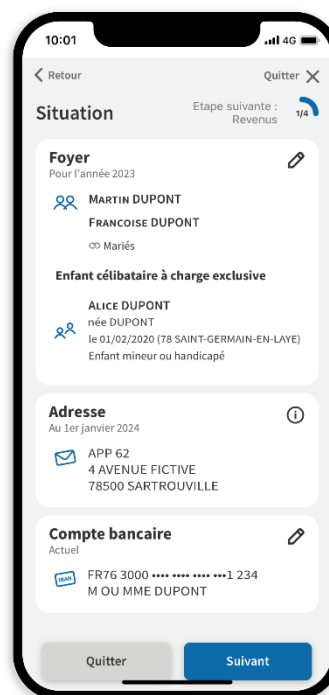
10:01

4G

Retour

Quitter

Situation

Etape suivante : Revenus

1/4

Foyer
Pour l'année 2023

MARTIN DUPONT

FRANCOISE DUPONT

Mariés

Enfant célibataire à charge exclusive

ALICE DUPONT
née DUPONT
le 01/02/2020 (78 SAINT-GERMAIN-EN-LAYE)
Enfant mineur ou handicapé

Adresse
Au 1er janvier 2024

APP 62
4 AVENUE FICTIVE
78500 SARTROUVILLE

Compte bancaire
Actuel

IBAN

FR76 3000 •••• •••• •••• •••1 234
M OU MME DUPONT

Quitter

Suivant